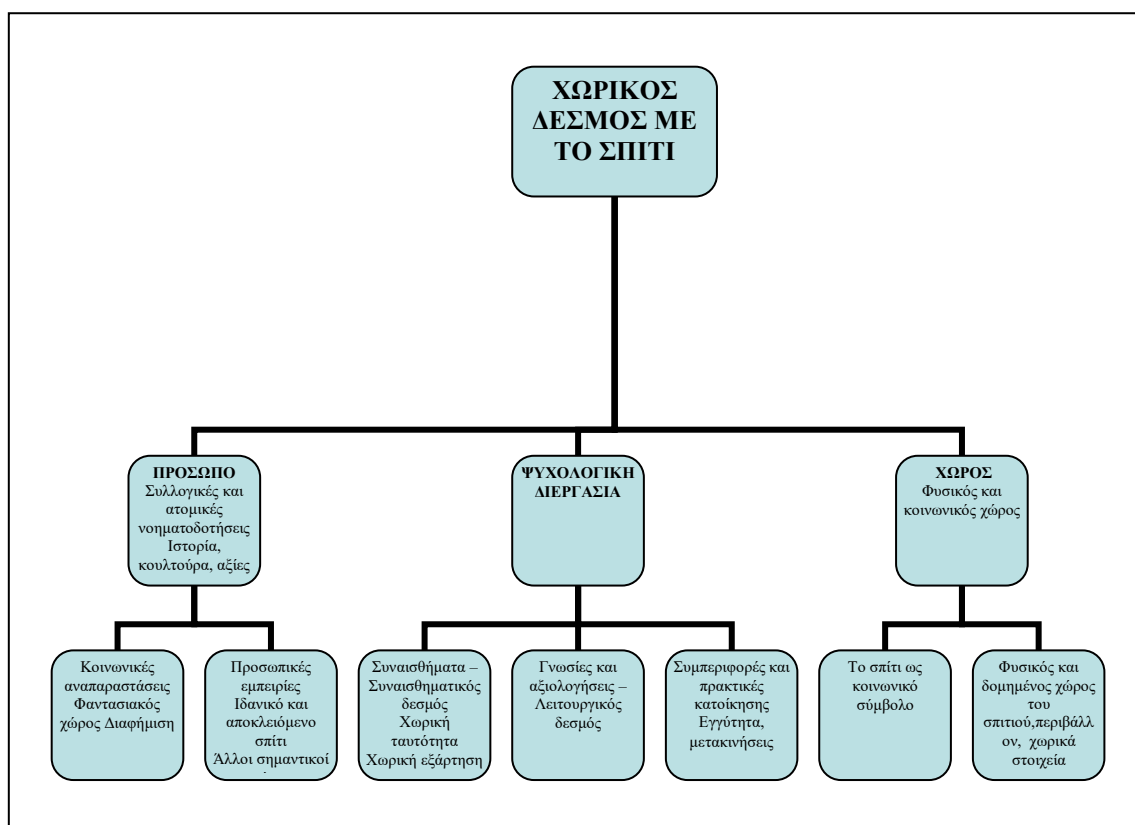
ΧΩΡΙΚΟΣ ΔΕΣΜΟΣ ΜΕ ΤΟ ΣΠΙΤΙ

ΠΡΟΣΩΠΟ
Συλλογικές και ατομικές νοηματοδοτήσεις
Ιστορία, κουλτούρα, αξίες

ΨΥΧΟΛΟΓΙΚΗ ΔΙΕΡΓΑΣΙΑ

ΧΩΡΟΣ
Φυσικός και κοινωνικός χώρος

Κοινωνικές αναπαραστάσεις
Φαντασιακός χώρος Διαφήμιση

Προσωπικές εμπειρίες
Ιδανικό και αποκλειόμενο σπίτι
Άλλοι σημαντικοί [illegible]

Συναισθήματα – Συναισθηματικός δεσμός
Χωρική ταυτότητα
Χωρική εξάρτηση

Γνωσίες και αξιολογήσεις – Λειτουργικός δεσμός

Συμπεριφορές και πρακτικές κατοίκησης
Εγγύτητα, μετακινήσεις

Το σπίτι ως κοινωνικό σύμβολο

Φυσικός και δομημένος χώρος του σπιτιού,περιβάλλον, χωρικά στοιχεία